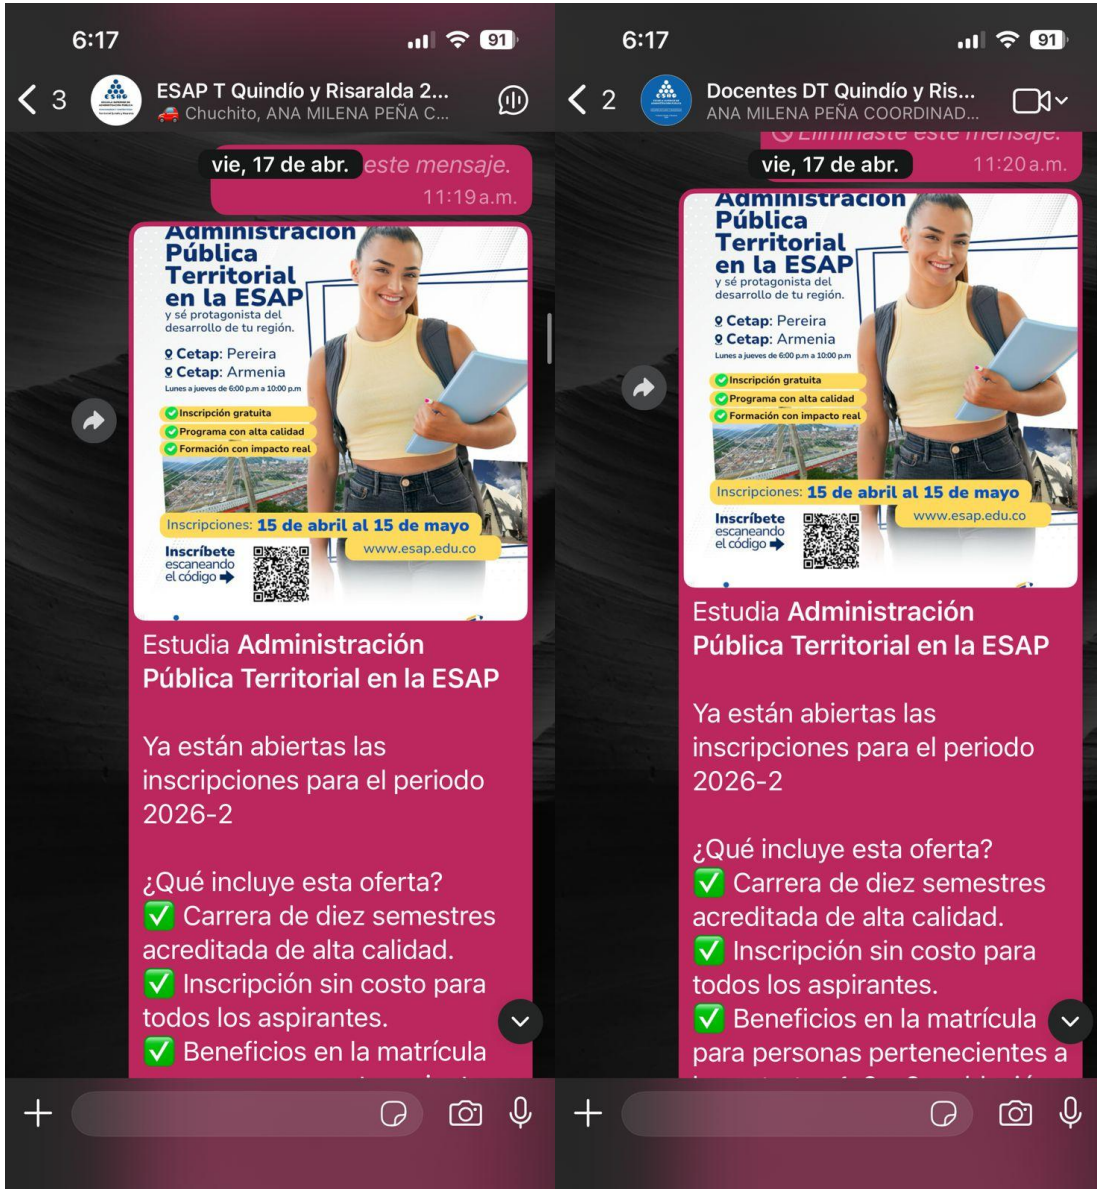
6:17

91

3 ESAP T Quindío y Risaralda 2...
🚗 Chuchito, ANA MILENA PEÑA C...

vie, 17 de abr. este mensaje.
11:19 a.m.

Administración Pública Territorial en la ESAP
y sé protagonista del desarrollo de tu región.
Cetap: Pereira
Cetap: Armenia
Lunes a jueves de 6:00 p.m a 10:00 p.m
Inscripción gratuita
Programa con alta calidad
Formación con impacto real
Inscripciones: 15 de abril al 15 de mayo
www.esap.edu.co
Inscríbete escaneando el código

Estudia **Administración Pública Territorial en la ESAP**

Ya están abiertas las inscripciones para el periodo 2026-2

¿Qué incluye esta oferta?
✅ Carrera de diez semestres acreditada de alta calidad.
✅ Inscripción sin costo para todos los aspirantes.
✅ Beneficios en la matrícula

6:17

91

2 Docentes DT Quindío y Ris...
ANA MILENA PEÑA COORDINAD...

vie, 17 de abr. 11:20 a.m.

Administración Pública Territorial en la ESAP
y sé protagonista del desarrollo de tu región.
Cetap: Pereira
Cetap: Armenia
Lunes a jueves de 6:00 p.m a 10:00 p.m
Inscripción gratuita
Programa con alta calidad
Formación con impacto real
Inscripciones: 15 de abril al 15 de mayo
www.esap.edu.co
Inscríbete escaneando el código

Estudia **Administración Pública Territorial en la ESAP**

Ya están abiertas las inscripciones para el periodo 2026-2

¿Qué incluye esta oferta?
✅ Carrera de diez semestres acreditada de alta calidad.
✅ Inscripción sin costo para todos los aspirantes.
✅ Beneficios en la matrícula para personas pertenecientes a
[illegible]